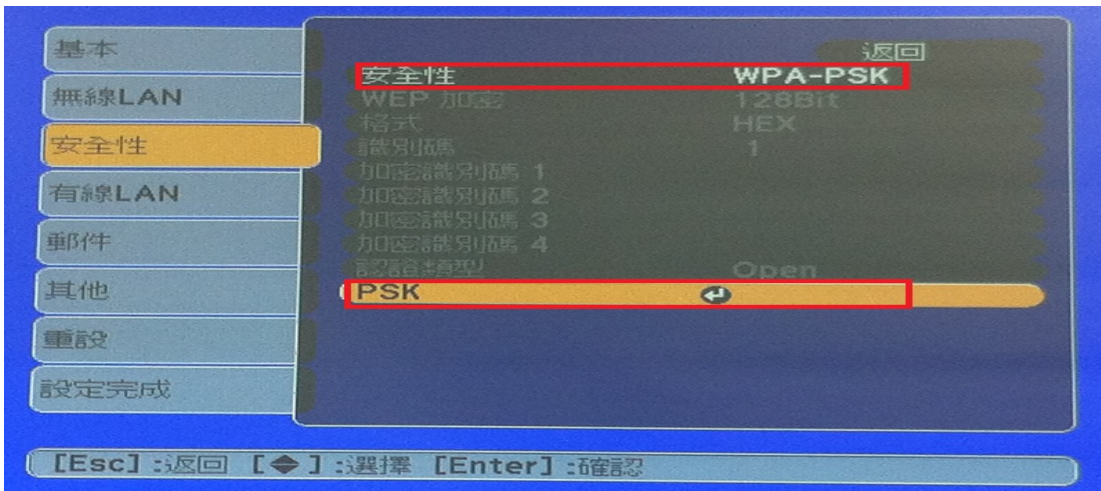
基本
無線LAN
安全性
有線LAN
郵件
其他
重設
設定完成

返回
安全性 WPA-PSK
WEP 加密 128Bit
格式 HEX
識別碼 1
加密識別碼 1
加密識別碼 2
加密識別碼 3
加密識別碼 4
認證類型 Open
PSK

[Esc] :返回 [⬍] :選擇 [Enter] :確認